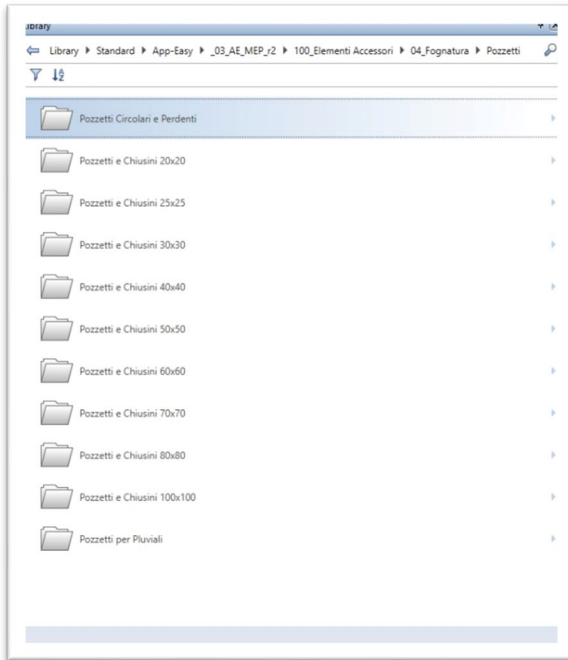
ibrary

Library ▶ Standard ▶ App-Easy ▶ _03_AE_MEP_r2 ▶ 100_Elementi Accessori ▶ 04_Fognatura ▶ Pozzetti

Pozzetti Circolari e Perdenti

Pozzetti e Chiusini 20x20

Pozzetti e Chiusini 25x25

Pozzetti e Chiusini 30x30

Pozzetti e Chiusini 40x40

Pozzetti e Chiusini 50x50

Pozzetti e Chiusini 60x60

Pozzetti e Chiusini 70x70

Pozzetti e Chiusini 80x80

Pozzetti e Chiusini 100x100

Pozzetti per Pluviali